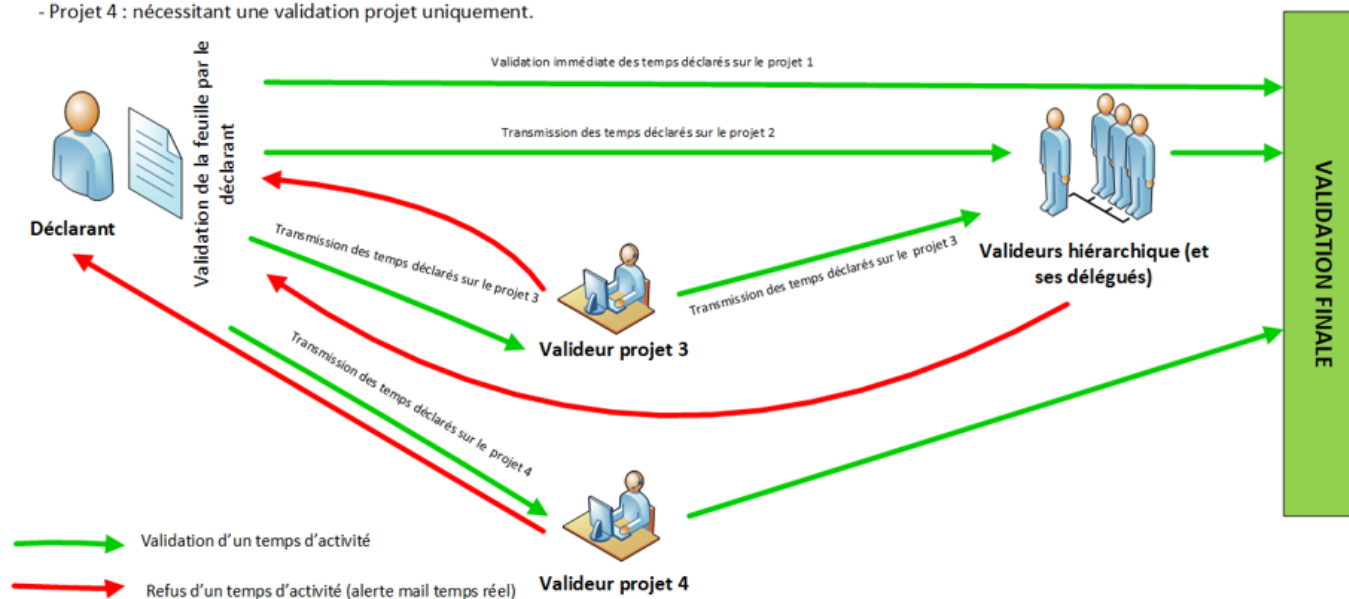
- Projet 4 : nécessitant une validation projet uniquement.

Validation de la feuille par le déclarant

Déclarant

Validation immédiate des temps déclarés sur le projet 1

Transmission des temps déclarés sur le projet 2

Transmission des temps déclarés sur le projet 3

Transmission des temps déclarés sur le projet 3

Valideur projet 3

Valideurs hiérarchique (et ses délégués)

Transmission des temps déclarés sur le projet 4

Valideur projet 4

VALIDATION FINALE

Validation d'un temps d'activité

Refus d'un temps d'activité (alerte mail temps réel)